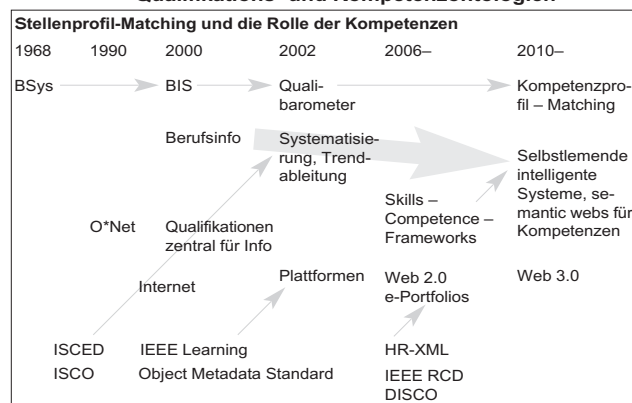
Qualifikations- und Kompetenzontologien

Stellenprofil-Matching und die Rolle der Kompetenzen

1968 1990 2000 2002 2006– 2010–

BSys BIS Qualibarometer Kompetenzprofil – Matching

Berufsinfo

Systematisierung, Trendableitung

Selbstlernende intelligente Systeme, semantic webs für Kompetenzen

Skills – Competence – Frameworks

O*Net

Qualifikationen zentral für Info

Internet

Plattformen

Web 2.0 e-Portfolios

Web 3.0

ISCED

IEEE Learning

HR-XML

ISCO

Object Metadata Standard

IEEE RCD

DISCO